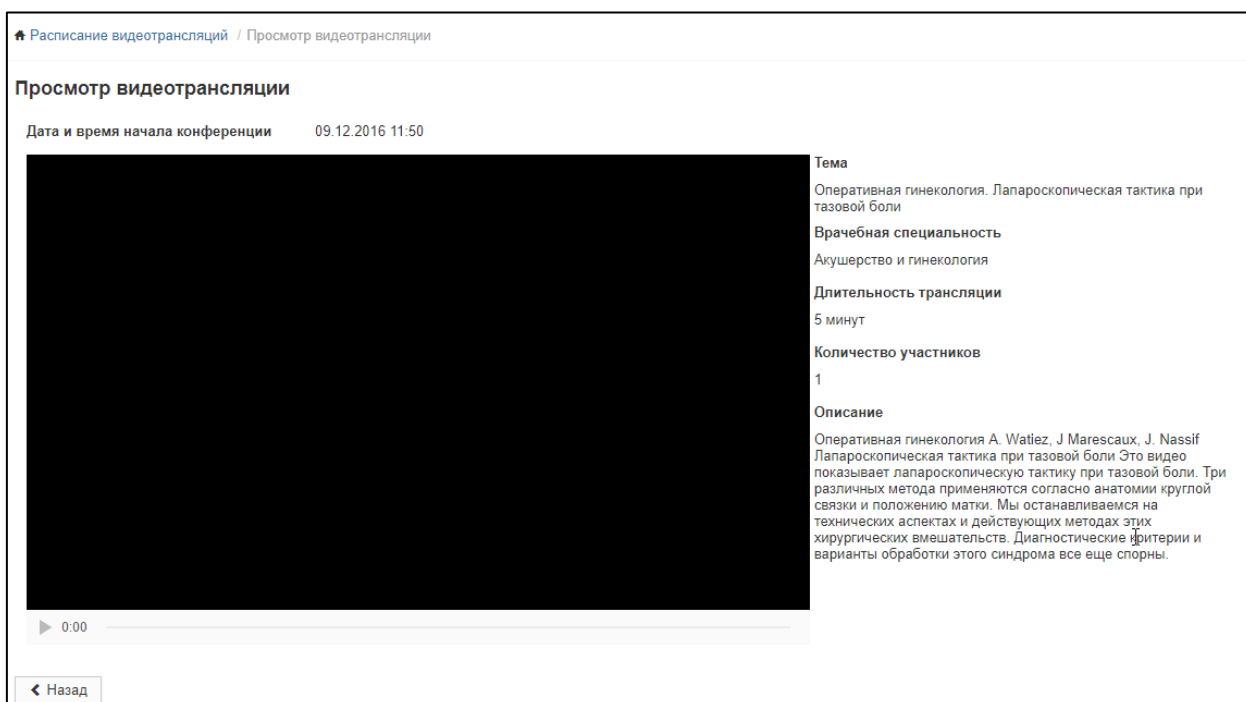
Расписание видеотрансляций / Просмотр видеотрансляции

Просмотр видеотрансляции

Дата и время начала конференции 09.12.2016 11:50

Тема

Оперативная гинекология. Лапароскопическая тактика при тазовой боли

Врачебная специальность

Акушерство и гинекология

Длительность трансляции

5 минут

Количество участников

1

Описание

Оперативная гинекология A. Watiez, J Marescaux, J. Nassif Лапароскопическая тактика при тазовой боли Это видео показывает лапароскопическую тактику при тазовой боли. Три различных метода применяются согласно анатомии круглой связки и положению матки. Мы останавливаемся на технических аспектах и действующих методах этих хирургических вмешательств. Диагностические критерии и варианты обработки этого синдрома все еще спорны.

0:00

Назад